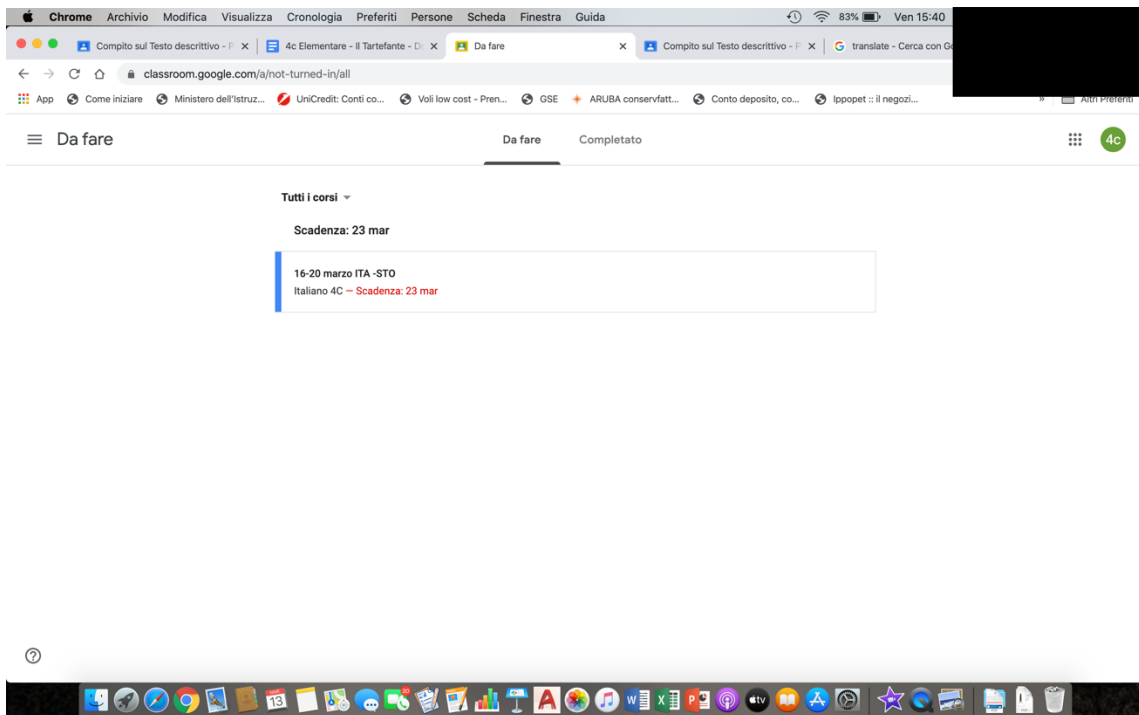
Chrome Archivio Modifica Visualizza Cronologia Preferiti Persone Scheda Finestra Guida 83% Ven 15:40

Compito sul Testo descrittivo - P × 4c Elementare - Il Tartefante - D × Da fare × Compito sul Testo descrittivo - P × translate - Cerca con G

classroom.google.com/a/not-turned-in/all

App Come iniziare Ministero dell'Istruz... UniCredit: Conti co... Voli low cost - Pren... GSE ARUBA conservfatt... Conto deposito, co... Ippopet :: il negozi... » Altri Preferiti

Da fare

Da fare Completato

4c

Tutti i corsi

Scadenza: 23 mar

16-20 marzo ITA -STO
Italiano 4C — Scadenza: 23 mar

?

13